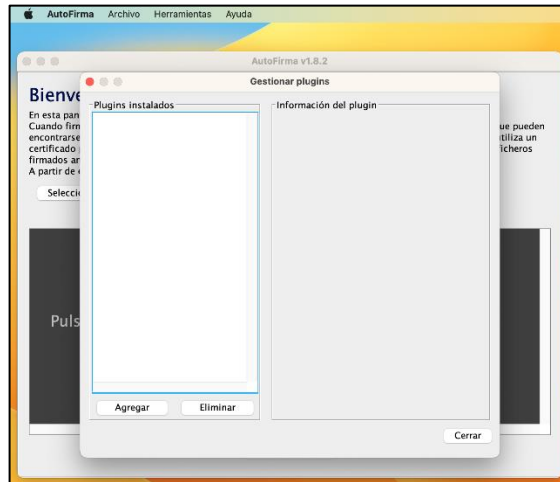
AutoFirma Archivo Herramientas Ayuda

AutoFirma v1.8.2

Bienve

En esta pan
Cuando firm
encontrarse
certificado
firmados an
A partir de

ue pueden
tiliza un
ficheros

Selecci

Puls

Gestionar plugins

Plugins instalados

Información del plugin

Agregar

Eliminar

Cerrar